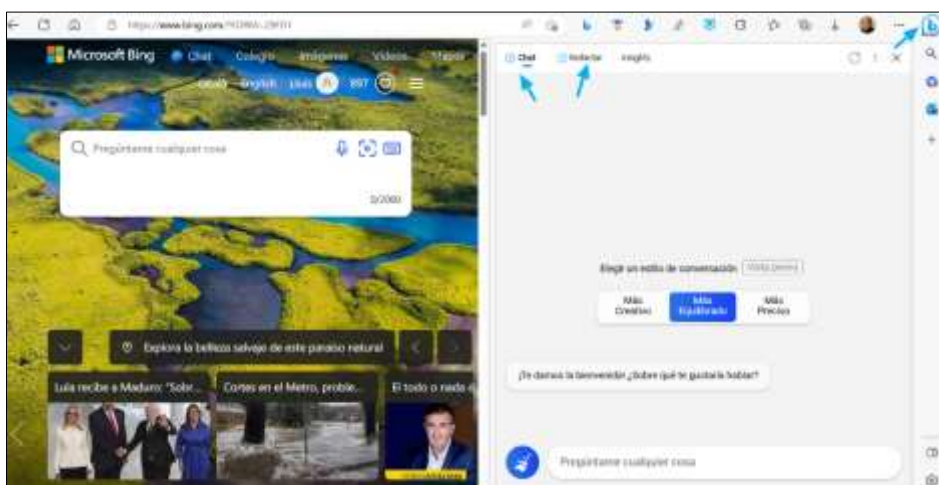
https://www.bing.com/?FORM=Z9FD1

Microsoft Bing Chat Copiloto Imágenes Videos Mapas

català English Lluís 897

Pregúntame cualquier cosa

0/2000

Explora la belleza salvaje de este paraíso natural

Lula recibe a Maduro: "Sobr...

Cortes en el Metro, proble...

El todo o nada c

Chat Redactar Insights

Elegir un estilo de conversación Vista previa

Más Creativo

Más Equilibrado

Más Preciso

¡Te damos la bienvenida! ¿Sobre qué te gustaría hablar?

Pregúntame cualquier cosa